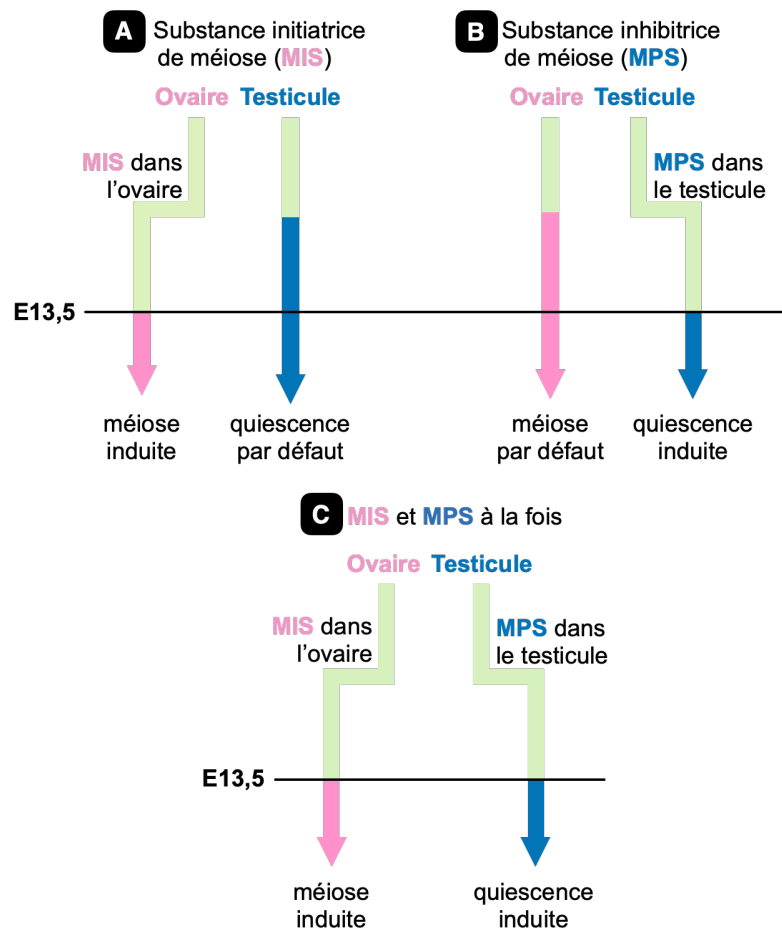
A Substance initiatrice de méiose (MIS)

Ovaire Testicule

MIS dans l'ovaire

E13,5

méiose induite

quiescence par défaut

B Substance inhibitrice de méiose (MPS)

Ovaire Testicule

MPS dans le testicule

méiose par défaut

quiescence induite

C MIS et MPS à la fois

Ovaire Testicule

MIS dans l'ovaire

MPS dans le testicule

E13,5

méiose induite

quiescence induite